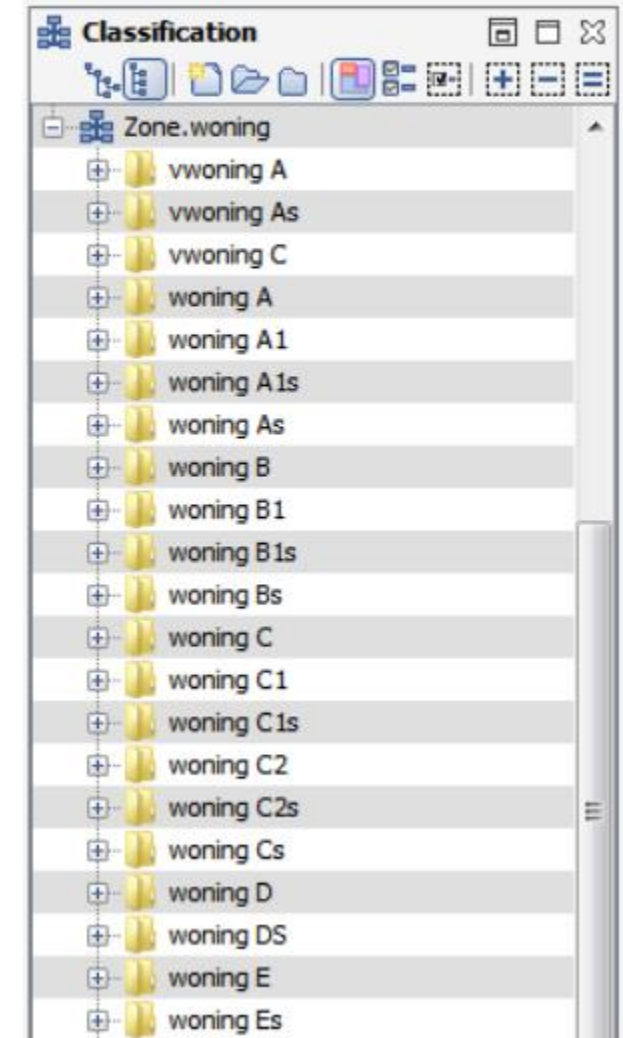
Classification

Zone.woning
vwoning A
vwoning As
vwoning C
woning A
woning A1
woning A1s
woning As
woning B
woning B1
woning B1s
woning Bs
woning C
woning C1
woning C1s
woning C2
woning C2s
woning Cs
woning D
woning DS
woning E
woning Es